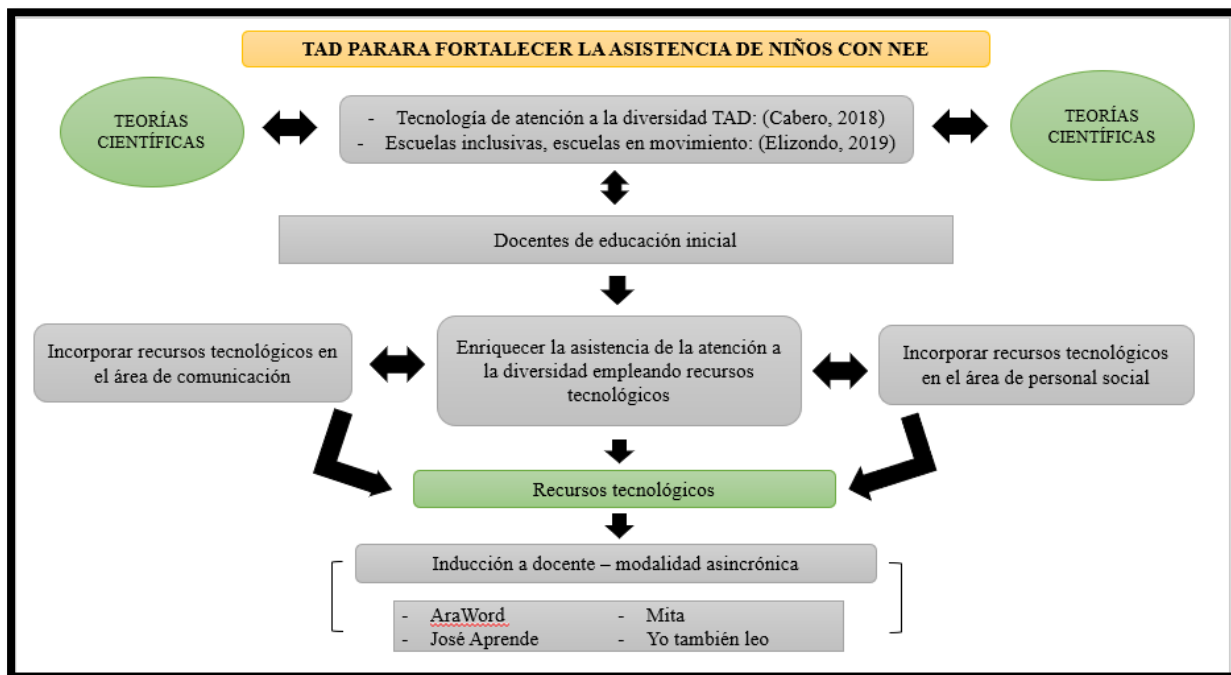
TAD PARARA FORTALECER LA ASISTENCIA DE NIÑOS CON NEE

TEORÍAS CIENTÍFICAS

- Tecnología de atención a la diversidad TAD: (Cabero, 2018)
- Escuelas inclusivas, escuelas en movimiento: (Elizondo, 2019)

TEORÍAS CIENTÍFICAS

Docentes de educación inicial

Incorporar recursos tecnológicos en el área de comunicación

Enriquecer la asistencia de la atención a la diversidad empleando recursos tecnológicos

Incorporar recursos tecnológicos en el área de personal social

Recursos tecnológicos

Inducción a docente – modalidad asincrónica

- AraWord
- José Aprende
- Mita
- Yo también leo